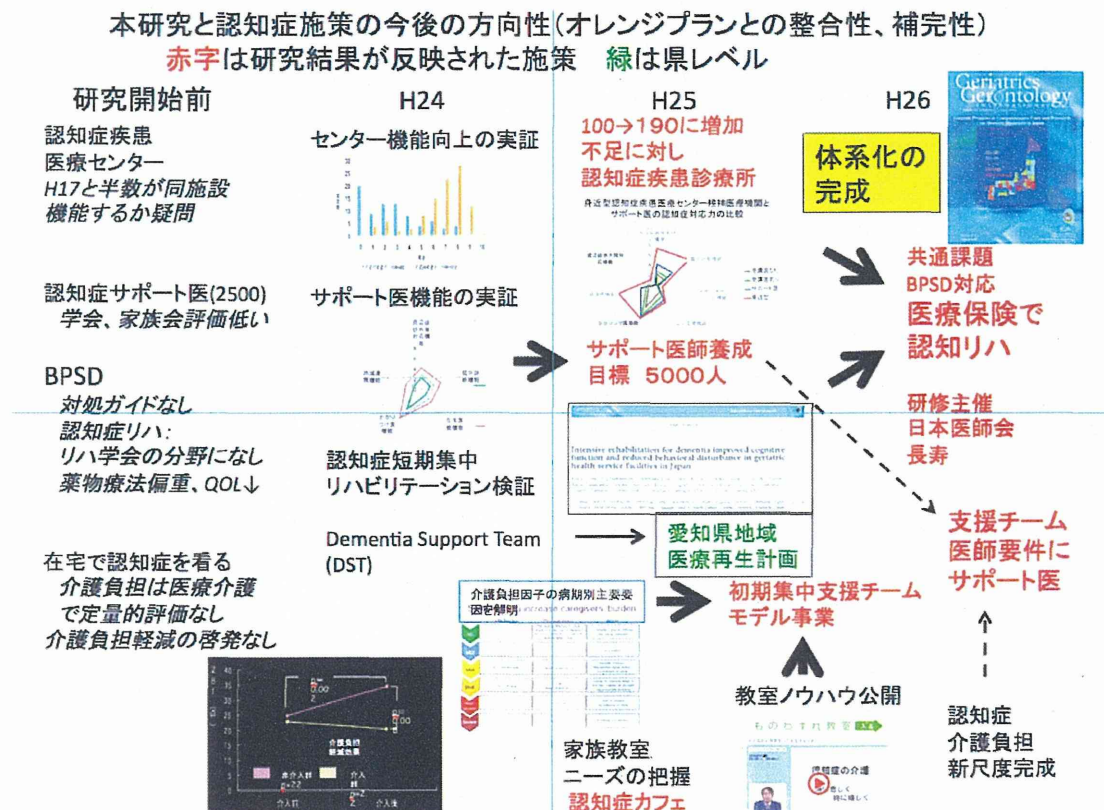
本研究と認知症施策の今後の方向性(オレンジプランとの整合性、補完性)
赤字は研究結果が反映された施策　緑は県レベル

研究開始前　H24　H25　H26

認知症疾患医療センター
H17と半数が同施設
機能するか疑問

センター機能向上の実証

100→190に増加
不足に対し
認知症疾患診療所

身近型認知症疾患医療センター精神医療機関とサポート医の認知症対応力の比較

体系化の完成

Geriatrics Gerontology

認知症サポート医(2500)
学会、家族会評価低い

サポート医機能の実証

サポート医師養成
目標　5000人

共通課題
BPSD対応
医療保険で
認知リハ

BPSD
対処ガイドなし
認知症リハ:
リハ学会の分野になし
薬物療法偏重、QOL↓

研修主催
日本医師会
長寿

Intensive rehabilitation for dementia improved cognitive function and reduced behavioral disturbance in geriatric health service facilities in Japan

認知症短期集中
リハビリテーション検証

Dementia Support Team (DST)

愛知県地域
医療再生計画

支援チーム
医師要件に
サポート医

在宅で認知症を看る
介護負担は医療介護
で定量的評価なし
介護負担軽減の啓発なし

介護負担因子の病期別主要要因を解明

初期集中支援チーム
モデル事業

教室ノウハウ公開

認知症
介護負担
新尺度完成

家族教室
ニーズの把握
認知症カフェ

介護負担軽減効果

ものわすれ教室

認知症の介護